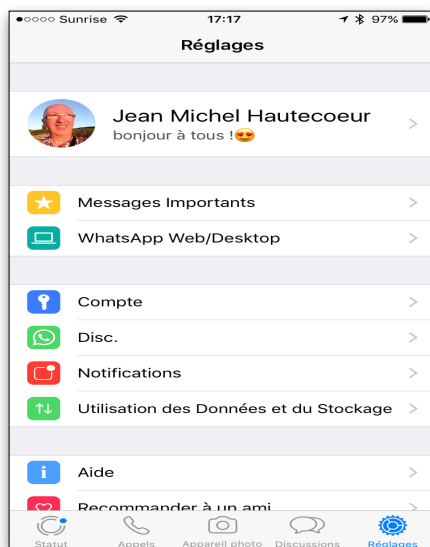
●○○○○ Sunrise 17:17 97%

Réglages

Jean Michel Hautecoeur
bonjour à tous !😍

Messages Importants

WhatsApp Web/Desktop

Compte

Disc.

Notifications

Utilisation des Données et du Stockage

Aide

Recommander à un ami

Statut Appels Appareil photo Discussions Réglages